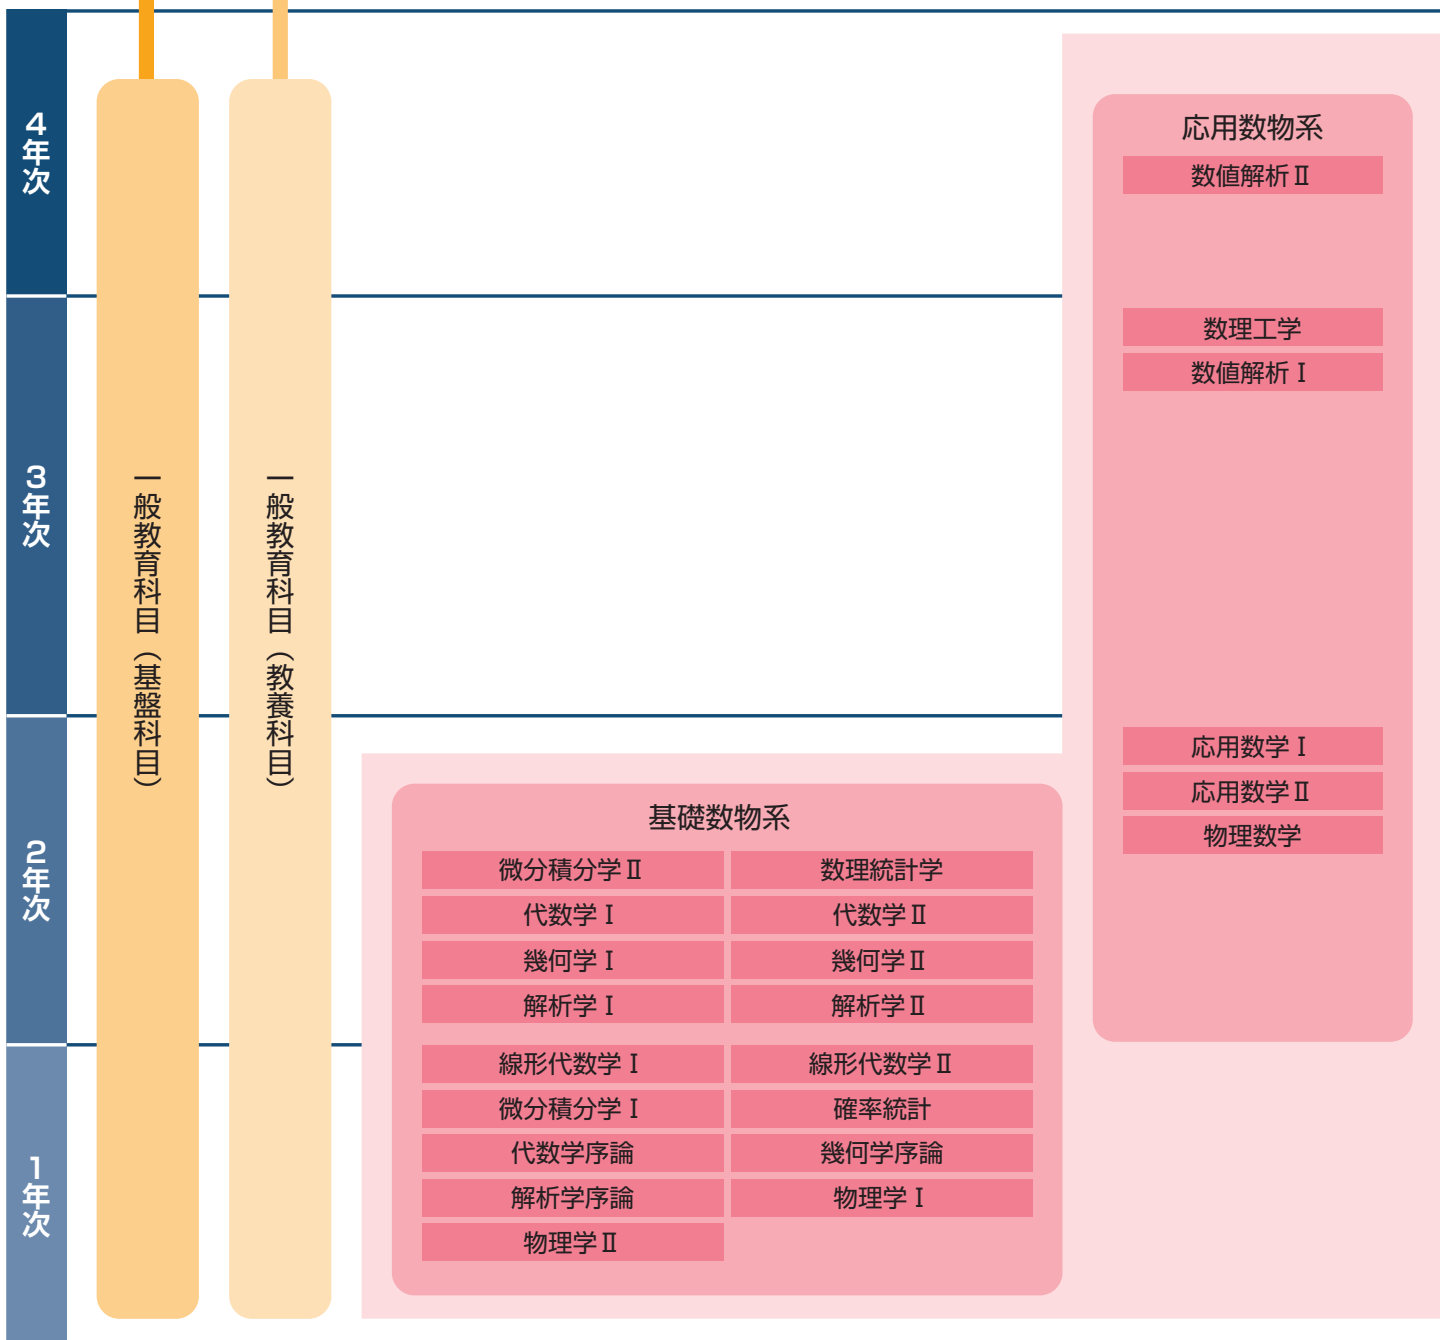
4年次

3年次

2年次

1年次

一般教育科目（基盤科目）

一般教育科目（教養科目）

応用数物系

数値解析Ⅱ

数理工学

数値解析Ⅰ

応用数学Ⅰ

応用数学Ⅱ

物理数学

基礎数物系

| 微分積分学Ⅱ | 数理統計学 |
|---|---|
| 代数学Ⅰ | 代数学Ⅱ |
| 幾何学Ⅰ | 幾何学Ⅱ |
| 解析学Ⅰ | 解析学Ⅱ |

| 線形代数学Ⅰ | 線形代数学Ⅱ |
|---|---|
| 微分積分学Ⅰ | 確率統計 |
| 代数学序論 | 幾何学序論 |
| 解析学序論 | 物理学Ⅰ |
| 物理学Ⅱ | |